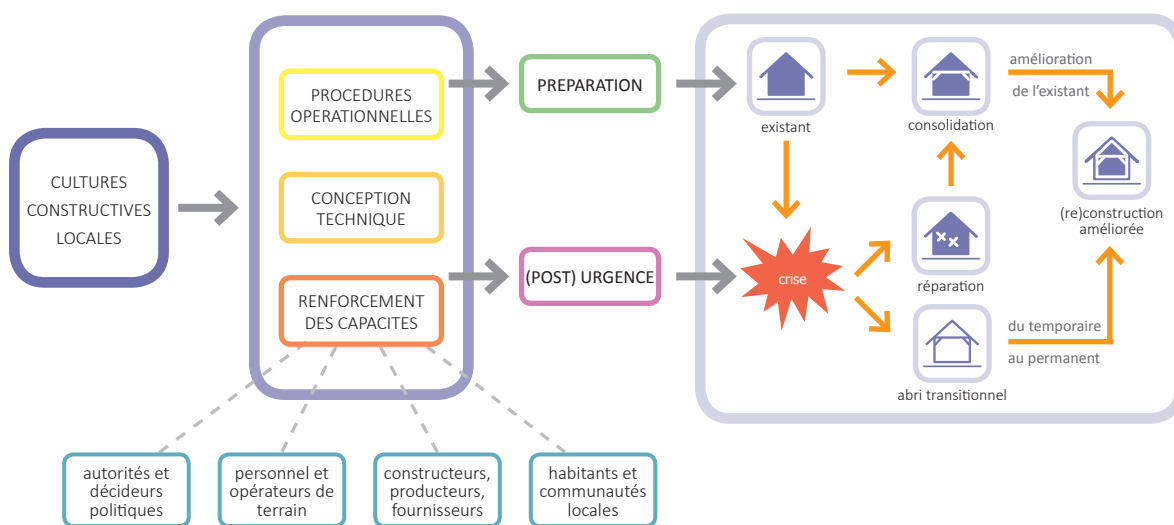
CULTURES CONSTRUCTIVES LOCALES

PROCEDURES OPERATIONNELLES

CONCEPTION TECHNIQUE

RENFORCEMENT DES CAPACITES

PREPARATION

(POST) URGENCE

existant

consolidation

amélioration de l'existant

(re)construction améliorée

crise

réparation

abri transitionnel

du temporaire au permanent

autorités et décideurs politiques

personnel et opérateurs de terrain

constructeurs, producteurs, fournisseurs

habitants et communautés locales